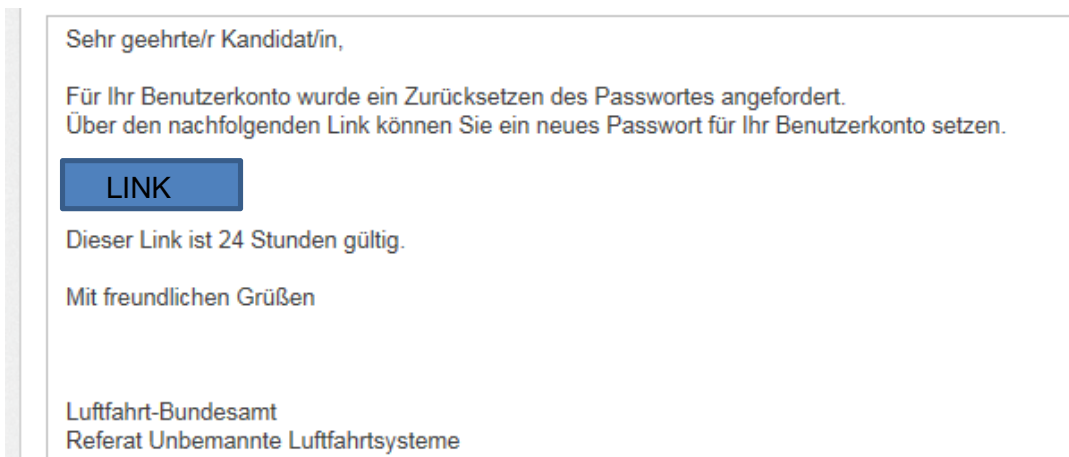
Sehr geehrte/r Kandidat/in,

Für Ihr Benutzerkonto wurde ein Zurücksetzen des Passwortes angefordert.
Über den nachfolgenden Link können Sie ein neues Passwort für Ihr Benutzerkonto setzen.

LINK

Dieser Link ist 24 Stunden gültig.

Mit freundlichen Grüßen

Luftfahrt-Bundesamt
Referat Unbemannte Luftfahrtsysteme